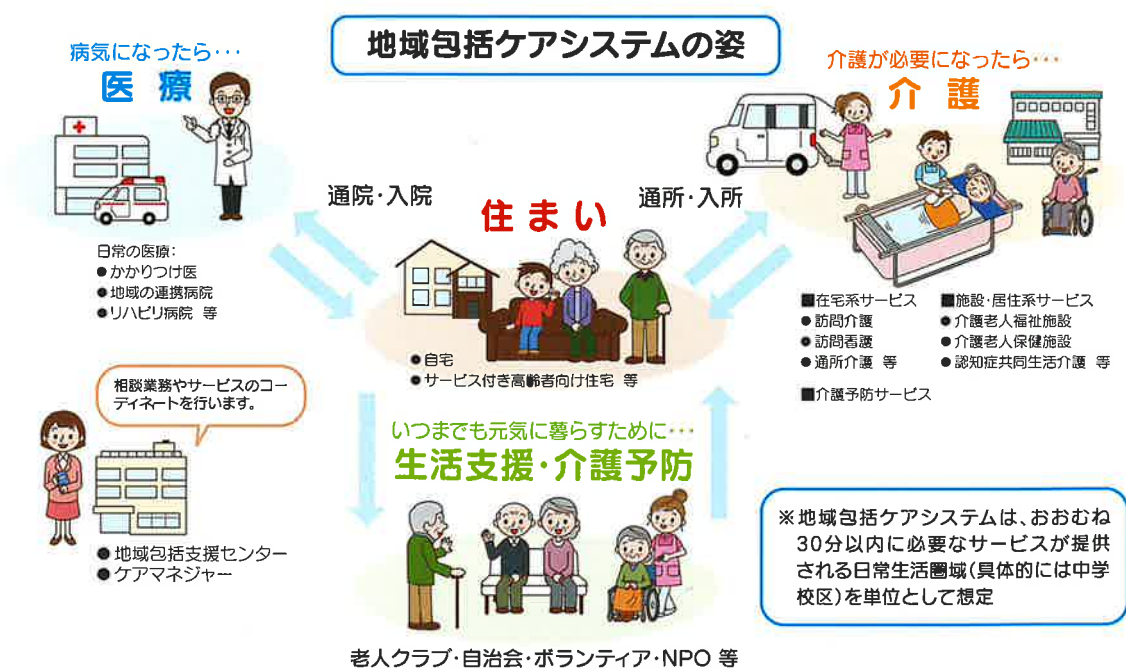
地域包括ケアシステムの姿

病気になったら・・・
医 療

日常の医療：
●かかりつけ医
●地域の連携病院
●リハビリ病院 等

介護が必要になったら・・・
介 護

■在宅系サービス
●訪問介護
●訪問看護
●通所介護 等

■施設・居住系サービス
●介護老人福祉施設
●介護老人保健施設
●認知症共同生活介護 等

■介護予防サービス

通院・入院

住まい

通所・入所

●自宅
●サービス付き高齢者向け住宅 等

相談業務やサービスのコーディネートを行います。

●地域包括支援センター
●ケアマネジャー

いつまでも元気に暮らすために・・・
生活支援・介護予防

※地域包括ケアシステムは、おおむね30分以内に必要なサービスが提供される日常生活圏域（具体的には中学校区）を単位として想定

老人クラブ・自治会・ボランティア・NPO 等